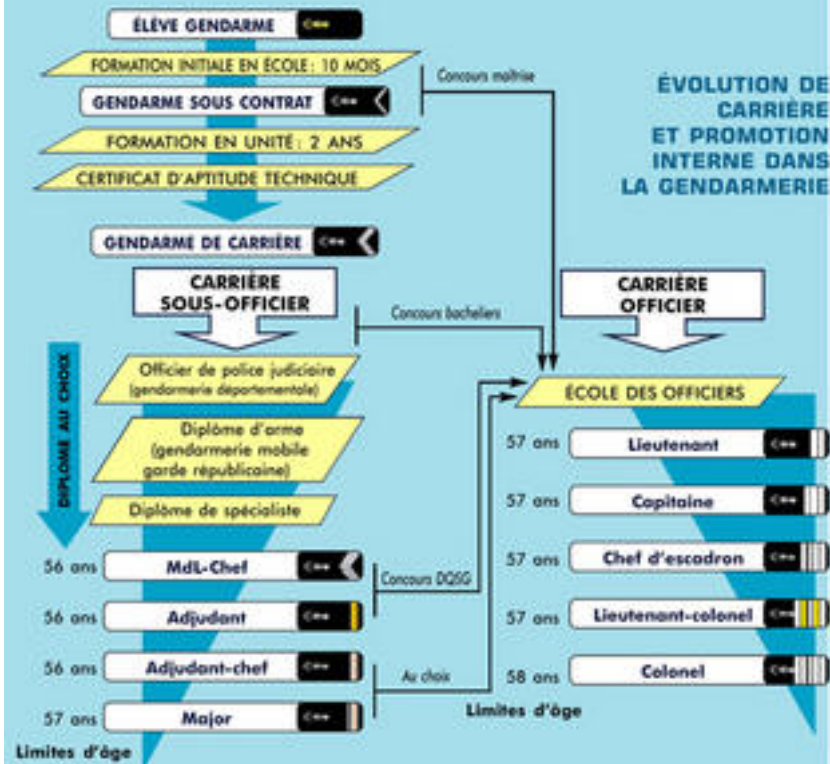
ÉLÈVE GENDARME

FORMATION INITIALE EN ÉCOLE : 10 MOIS

Concours maîtrise

GENDARME SOUS CONTRAT

ÉVOLUTION DE CARRIÈRE ET PROMOTION INTERNE DANS LA GENDARMERIE

FORMATION EN UNITÉ : 2 ANS

CERTIFICAT D'APTITUDE TECHNIQUE

GENDARME DE CARRIÈRE

CARRIÈRE SOUS-OFFICIER

CARRIÈRE OFFICIER

Concours bacheliers

DIPLOME AU CHOIX

Officier de police judiciaire (gendarmerie départementale)

ÉCOLE DES OFFICIERS

Diplôme d'arme (gendarmerie mobile garde républicaine)

57 ans Lieutenant

57 ans Capitaine

Diplôme de spécialiste

57 ans Chef d'escadron

56 ans MdL-Chef

Concours DQSG

56 ans Adjudant

57 ans Lieutenant-colonel

56 ans Adjudant-chef

Au choix

58 ans Colonel

57 ans Major

Limites d'âge

Limites d'âge